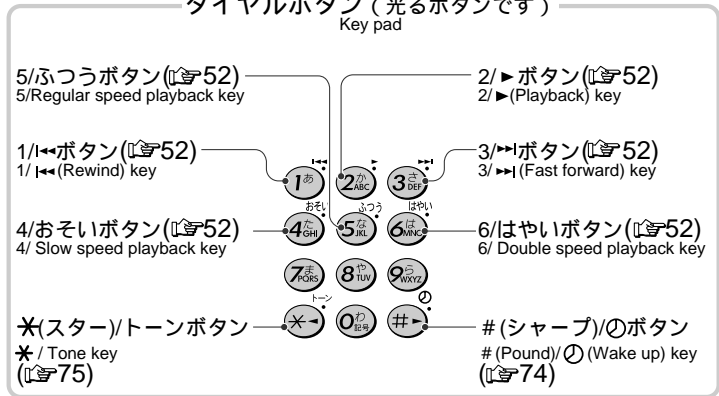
ダイヤルボタン（光るボタンです）
Key pad

5/ふつうボタン(☞52)
5/Regular speed playback key

2/►ボタン(☞52)
2/►(Playback) key

1/⏮ボタン(☞52)
1/ ⏮(Rewind) key

3/⏭ボタン(☞52)
3/ ⏭ (Fast forward) key

4/おそいボタン(☞52)
4/ Slow speed playback key

6/はやいボタン(☞52)
6/ Double speed playback key

✱(スター)/トーンボタン
✱ / Tone key
(☞75)

#(シャープ)/⏻ボタン
# (Pound)/⏻ (Wake up) key
(☞74)

⏮ ► ⏭
1あ 2かABC 3さDEF
おそい ふつう はやい
4たGHI 5なJKL 6はMNO
7まPQRS 8やTUV 9らWXYZ
トーン
✱ 0わ記号 #